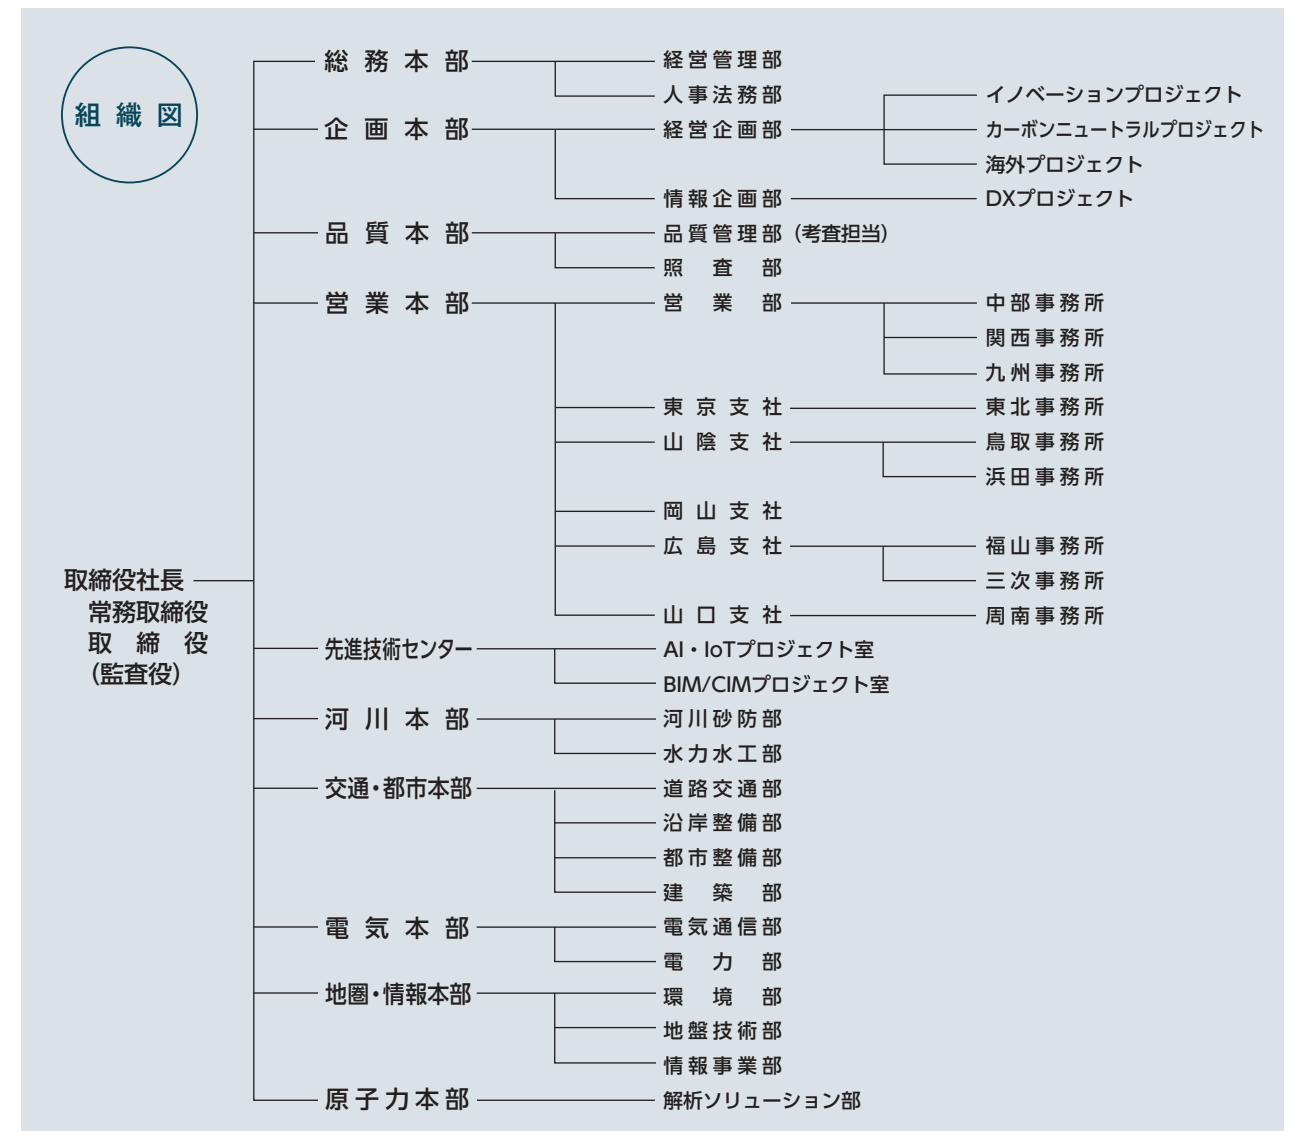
組織図

取締役社長
常務取締役
取締役
(監査役)

総務本部
経営管理部
人事法務部

企画本部
経営企画部
イノベーションプロジェクト
カーボンニュートラルプロジェクト
海外プロジェクト
情報企画部
DXプロジェクト

品質本部
品質管理部(考査担当)
照査部

営業本部
営業部
中部事務所
関西事務所
九州事務所
東京支社
東北事務所
山陰支社
鳥取事務所
浜田事務所
岡山支社
広島支社
福山事務所
三次事務所
山口支社
周南事務所

先進技術センター
AI・IoTプロジェクト室
BIM/CIMプロジェクト室

河川本部
河川砂防部
水力水工部

交通・都市本部
道路交通部
沿岸整備部
都市整備部
建築部

電気本部
電気通信部
電力部

地圏・情報本部
環境部
地盤技術部
情報事業部

原子力本部
解析ソリューション部